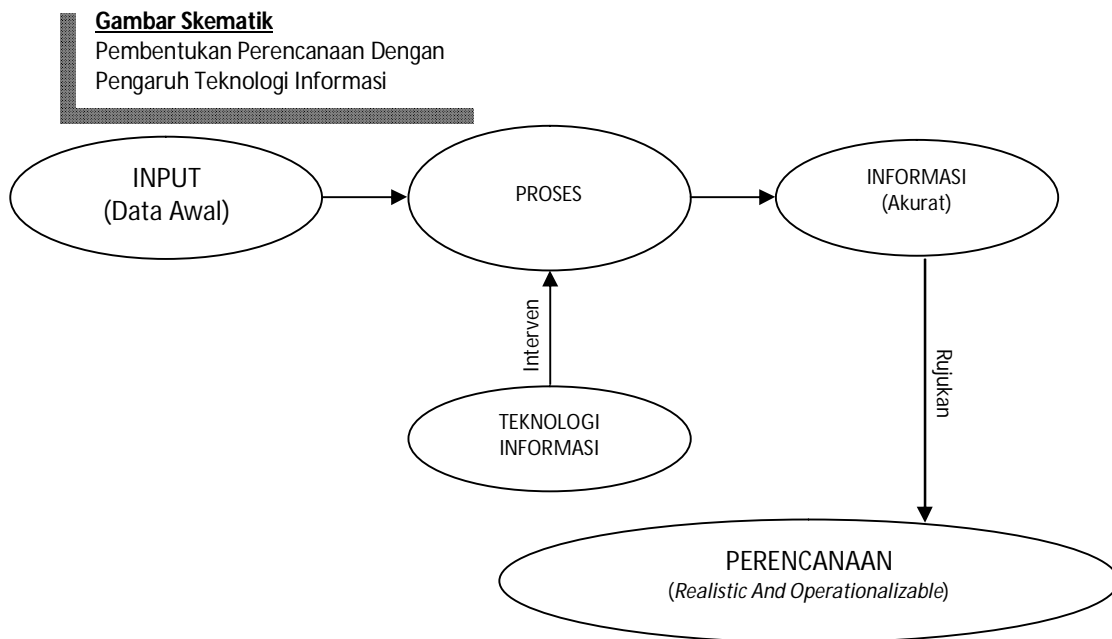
**Gambar Skematik**
Pembentukan Perencanaan Dengan Pengaruh Teknologi Informasi

INPUT
(Data Awal)

PROSES

INFORMASI
(Akurat)

Interven

TEKNOLOGI
INFORMASI

Rujukan

PERENCANAAN
(*Realistic And Operationalizable*)